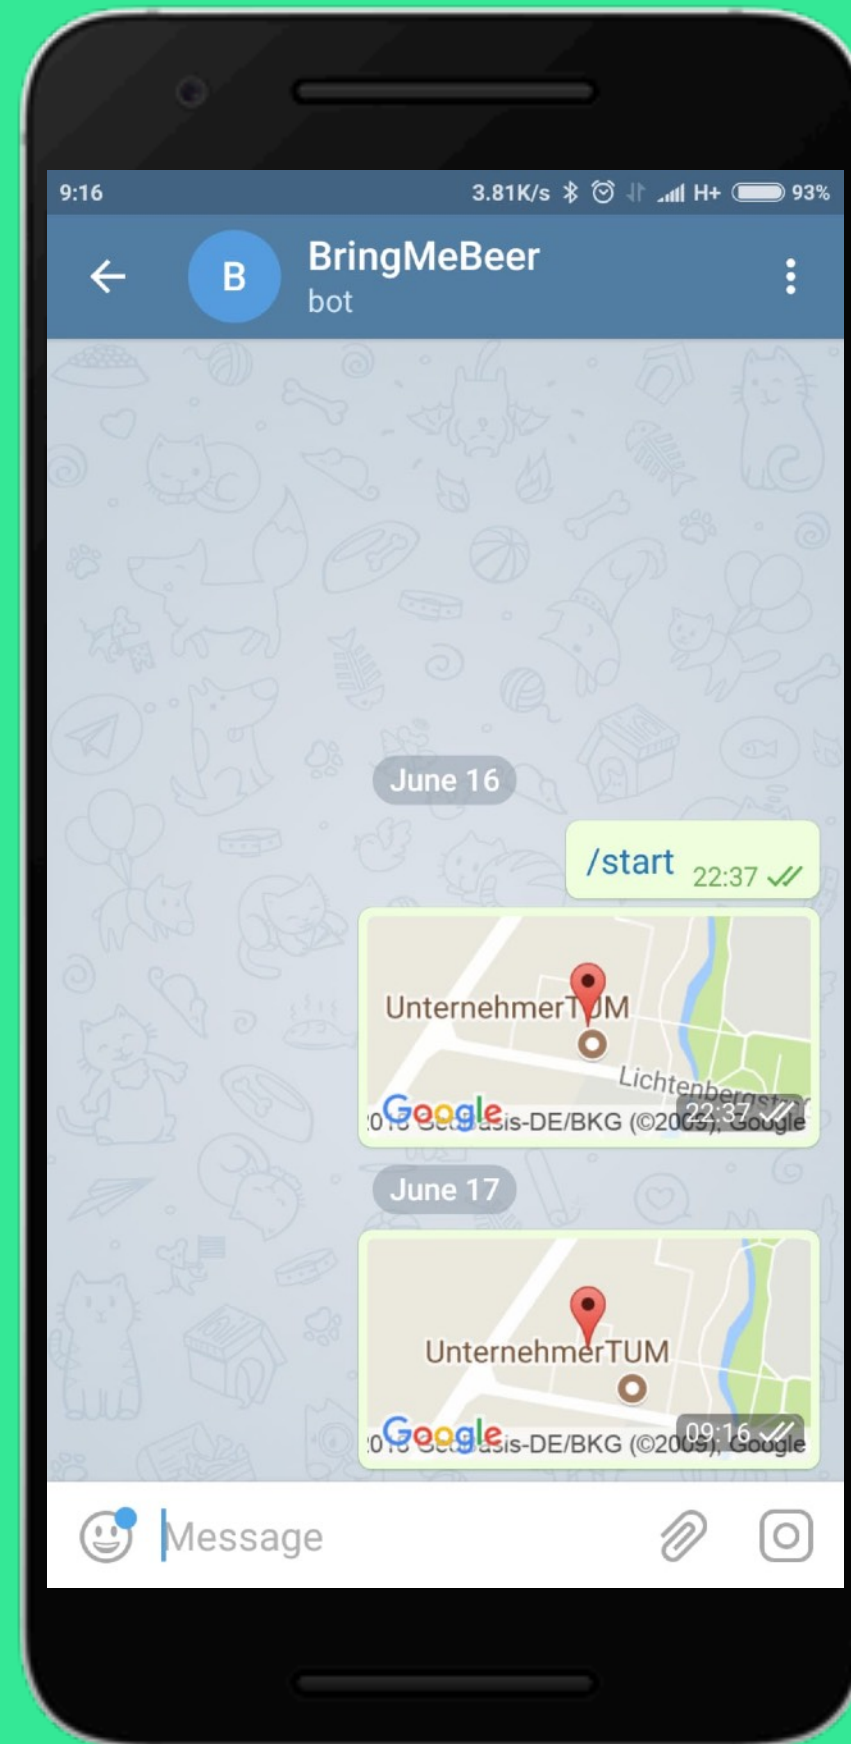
9:16 3.81K/s H+ 93%

B

BringMeBeer
bot

June 16

/start 22:37

UnternehmerT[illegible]M
Lichtenbergstr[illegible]
Google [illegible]sis-DE/BKG (©20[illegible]), Google 22:37

June 17

UnternehmerTUM
Google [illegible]sis-DE/BKG (©20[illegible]), Google 09:16

Message